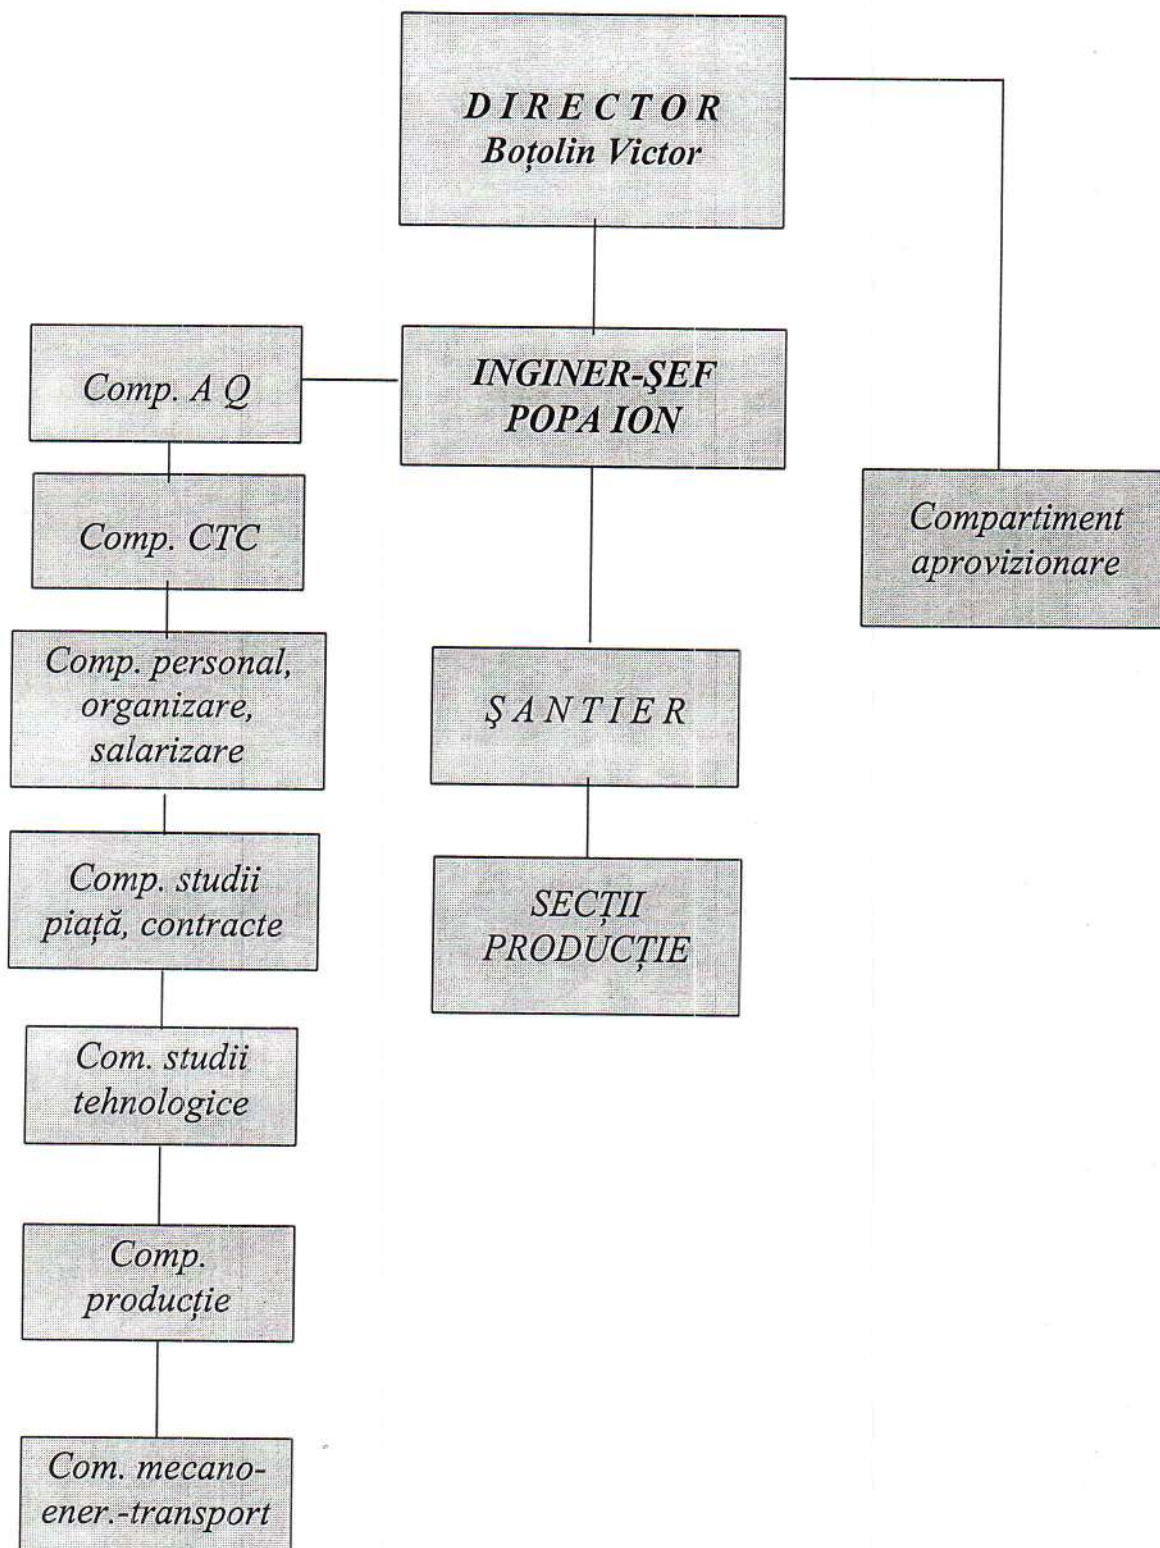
D I R E C T O R
Boţolin Victor

INGINER-ŞEF
POPA ION

Comp. A Q

Comp. CTC

Comp. personal, organizare, salarizare

Comp. studii piaţă, contracte

Com. studii tehnologice

Comp. producţie

Com. mecano-ener.-transport

Ş A N T I E R

SECŢII PRODUCŢIE

Compartiment aprovizionare